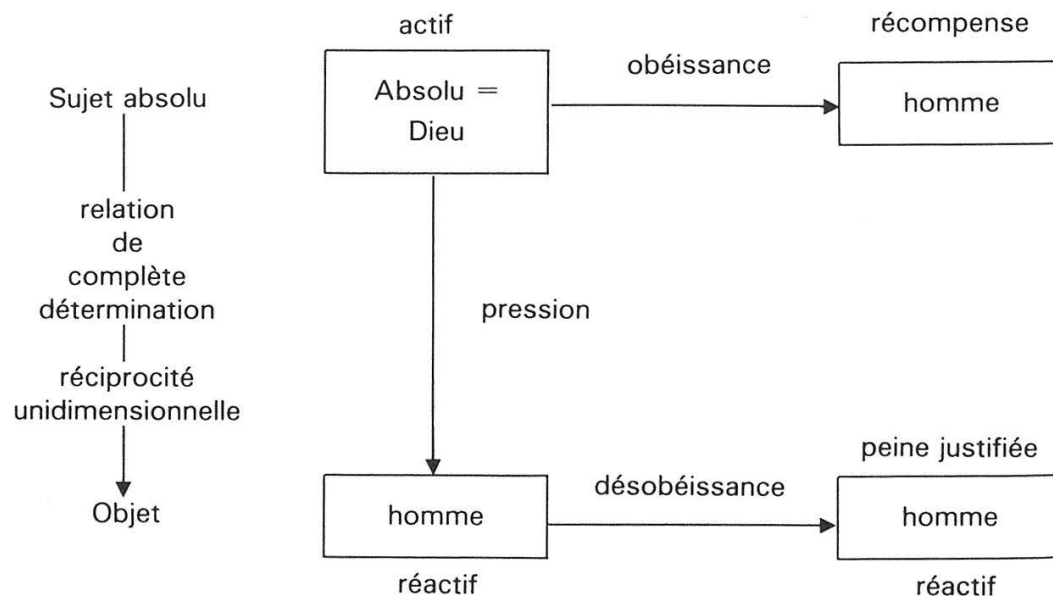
actif

récompense

Sujet absolu

Absolu = Dieu

obéissance

homme

relation de complète détermination

pression

réciprocité unidimensionnelle

Objet

peine justifiée

homme

désobéissance

homme

réactif

réactif